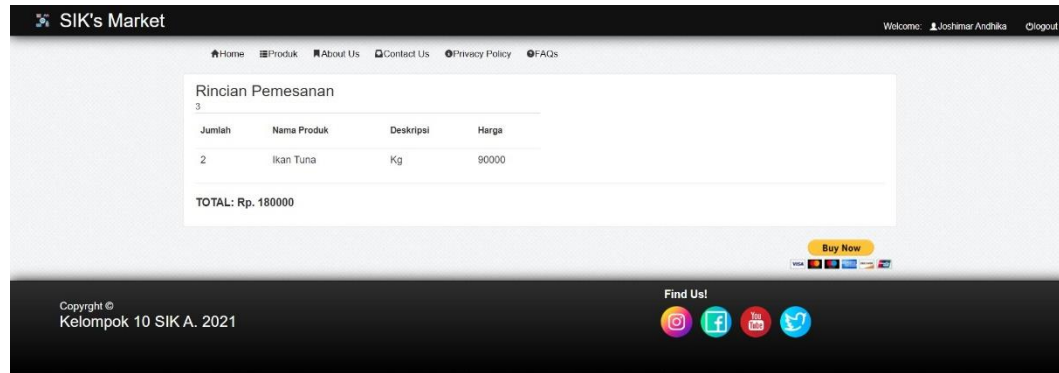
SIK's Market

Welcome: Joshimar Andhika logout

Home Produk About Us Contact Us Privacy Policy FAQs

Rincian Pemesanan
3

| Jumlah | Nama Produk | Deskripsi | Harga |
|---|---|---|---|
| 2 | Ikan Tuna | Kg | 90000 |

TOTAL: Rp. 180000

Buy Now

Copyrght ©
Kelompok 10 SIK A. 2021

Find Us!